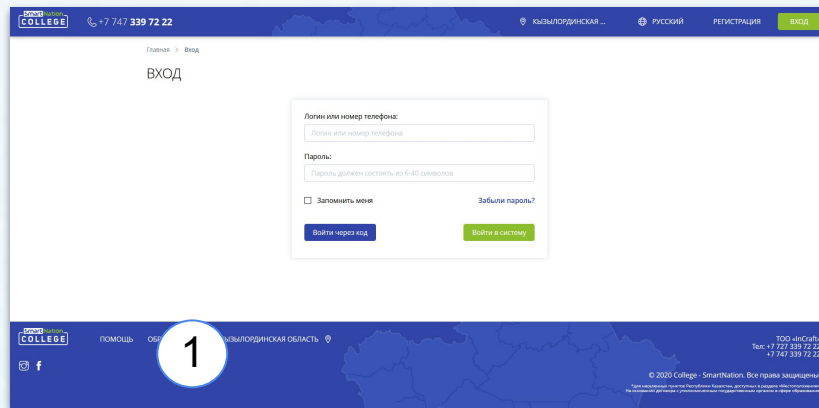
smart Nation COLLEGE +7 747 339 72 22 КЫЗЫЛОРДИНСКАЯ ... РУССКИЙ РЕГИСТРАЦИЯ ВХОД

Главная > Вход

ВХОД

Логин или номер телефона:

Логин или номер телефона

Пароль:

Пароль должен состоять из 6-40 символов

Запомнить меня

Забыли пароль?

Войти через код

Войти в систему

smart Nation COLLEGE ПОМОЩЬ ОБ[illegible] 1 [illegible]ЫЗЫЛОРДИНСКАЯ ОБЛАСТЬ

ТОО «InCraft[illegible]
Тел: +7 727 339 72 2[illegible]
+7 747 339 72 2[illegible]

© 2020 College - SmartNation. Все права защищены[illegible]

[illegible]